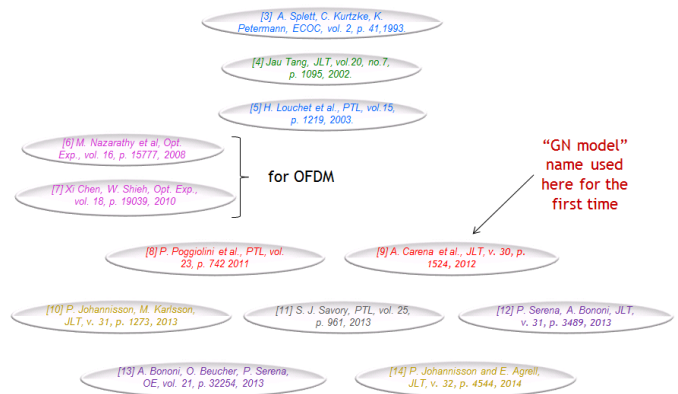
[3] A. Splett, C. Kurtzke, K. Petermann, ECOC, vol. 2, p. 41,1993.

[4] Jau Tang, JLT, vol.20, no.7, p. 1095, 2002.

[5] H. Louchet et al., PTL, vol.15, p. 1219, 2003.

[6] M. Nazarathy et al, Opt. Exp., vol. 16, p. 15777, 2008

[7] Xi Chen, W. Shieh, Opt. Exp., vol. 18, p. 19039, 2010

for OFDM

"GN model" name used here for the first time

[8] P. Poggiolini et al., PTL, vol. 23, p. 742 2011

[9] A. Carena et al., JLT, v. 30, p. 1524, 2012

[10] P. Johannisson, M. Karlsson, JLT, v. 31, p. 1273, 2013

[11] S. J. Savory, PTL, vol. 25, p. 961, 2013

[12] P. Serena, A. Bononi, JLT, v. 31, p. 3489, 2013

[13] A. Bononi, O. Beucher, P. Serena, OE, vol. 21, p. 32254, 2013

[14] P. Johannisson and E. Agrell, JLT, v. 32, p. 4544, 2014